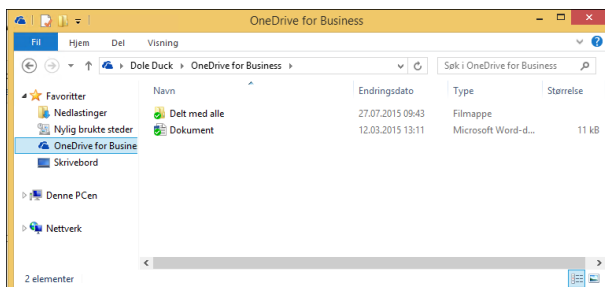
OneDrive for Business

Fil Hjem Del Visning

Dole Duck › OneDrive for Business ›

Søk i OneDrive for Business

Favoritter
Nedlastinger
Nylig brukte steder
OneDrive for Busine
Skrivebord

Denne PCen

Nettverk

| Navn | Endringsdato | Type | Størrelse |
|---|---|---|---|
| Delt med alle | 27.07.2015 09:43 | Filmappe | |
| Dokument | 12.03.2015 13:11 | Microsoft Word-d... | 11 kB |

2 elementer